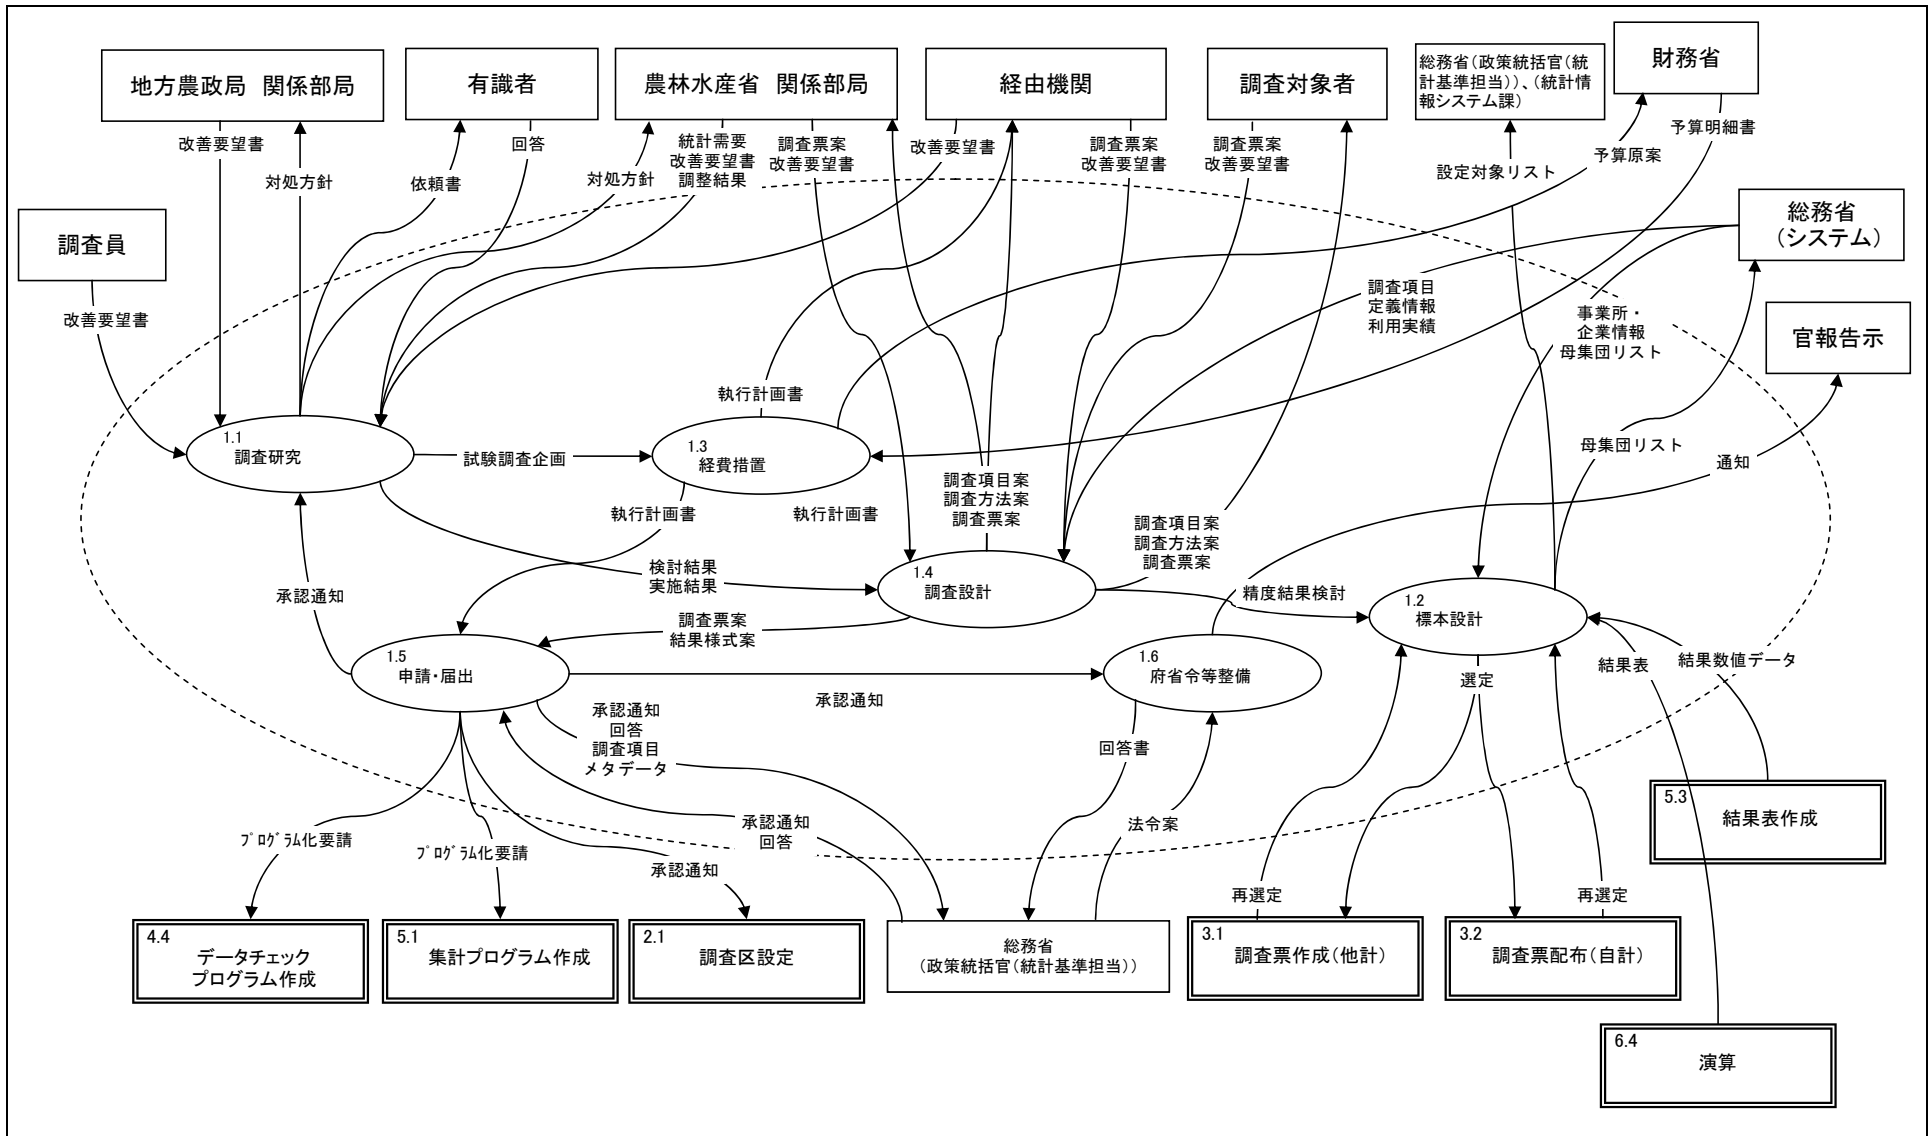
地方農政局 関係部局

有識者

農林水産省 関係部局

経由機関

調査対象者

総務省(政策統括官(統計基準担当))、(統計情報システム課)

財務省

改善要望書

対処方針

依頼書

回答

対処方針

統計需要
改善要望書
調整結果

調査票案
改善要望書

改善要望書

調査票案
改善要望書

調査票案
改善要望書

設定対象リスト

予算原案

予算明細書

調査員

改善要望書

総務省
(システム)

調査項目
定義情報
利用実績

事業所・
企業情報
母集団リスト

官報告示

執行計画書

1.1
調査研究

試験調査企画

1.3
経費措置

調査項目案
調査方法案
調査票案

母集団リスト

通知

執行計画書

執行計画書

調査項目案
調査方法案
調査票案

承認通知

検討結果
実施結果

1.4
調査設計

精度結果検討

1.2
標本設計

調査票案
結果様式案

1.5
申請・届出

1.6
府省令等整備

承認通知

選定

結果表

結果数値データ

承認通知
回答
調査項目
メタデータ

回答書

承認通知
回答

法令案

プログラム化要請

プログラム化要請

承認通知

再選定

再選定

5.3
結果表作成

4.4
データチェック
プログラム作成

5.1
集計プログラム作成

2.1
調査区設定

総務省
(政策統括官(統計基準担当))

3.1
調査票作成(他計)

3.2
調査票配布(自計)

6.4
演算